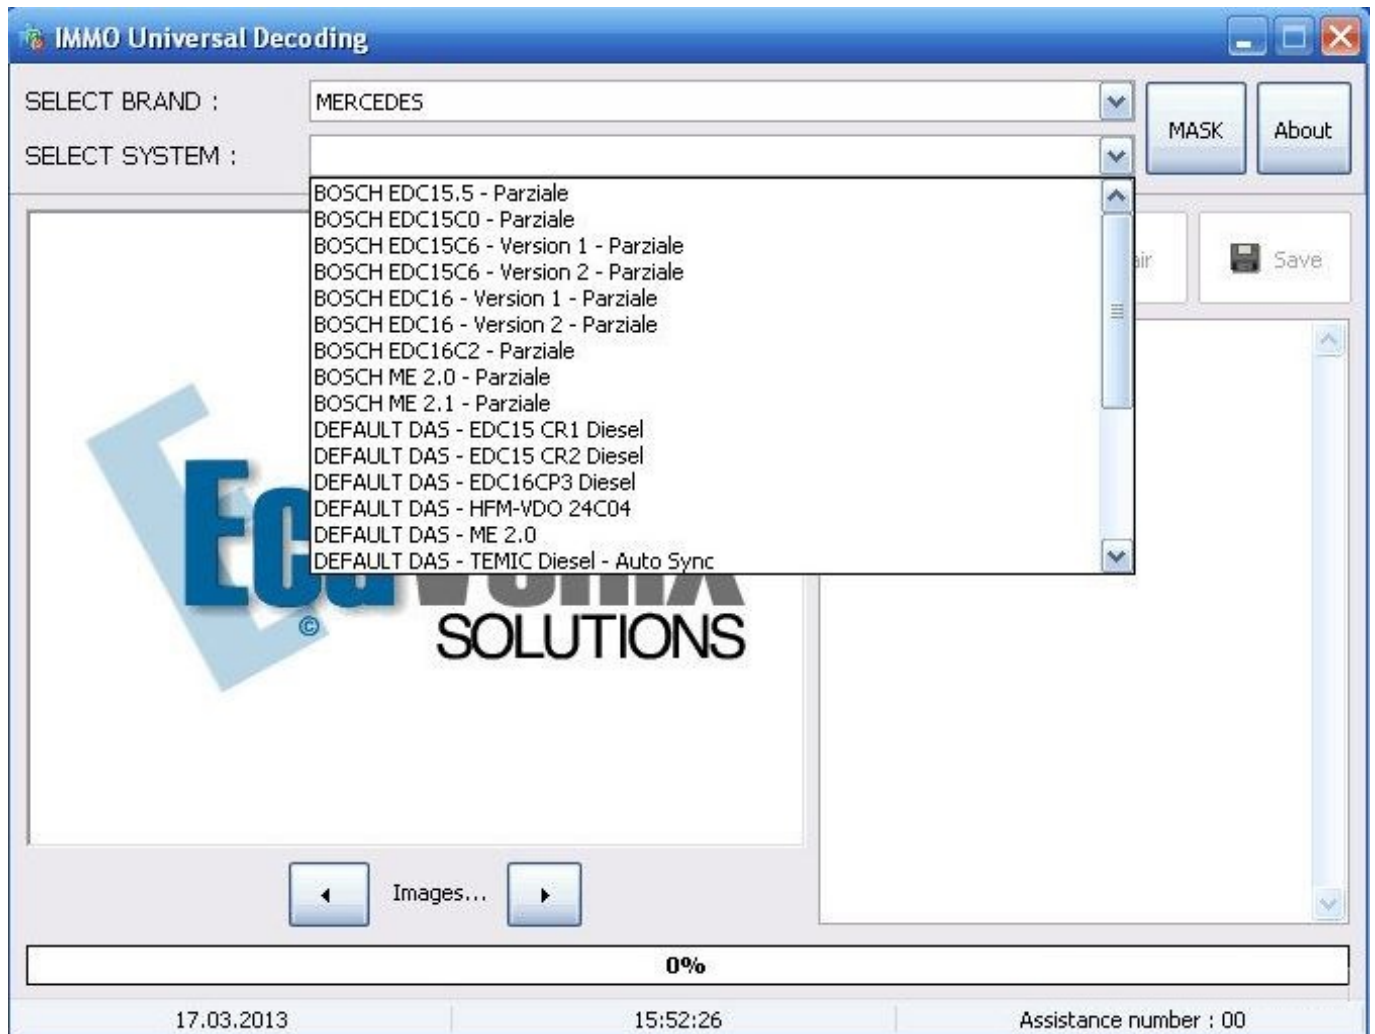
IMMO Universal Decoding

SELECT BRAND : MERCEDES

SELECT SYSTEM :

MASK

About

BOSCH EDC15.5 - Parziale
BOSCH EDC15C0 - Parziale
BOSCH EDC15C6 - Version 1 - Parziale
BOSCH EDC15C6 - Version 2 - Parziale
BOSCH EDC16 - Version 1 - Parziale
BOSCH EDC16 - Version 2 - Parziale
BOSCH EDC16C2 - Parziale
BOSCH ME 2.0 - Parziale
BOSCH ME 2.1 - Parziale
DEFAULT DAS - EDC15 CR1 Diesel
DEFAULT DAS - EDC15 CR2 Diesel
DEFAULT DAS - EDC16CP3 Diesel
DEFAULT DAS - HFM-VDO 24C04
DEFAULT DAS - ME 2.0
DEFAULT DAS - TEMIC Diesel - Auto Sync

ir

Save

Ec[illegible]

©

SOLUTIONS

Images...

0%

17.03.2013

15:52:26

Assistance number : 00